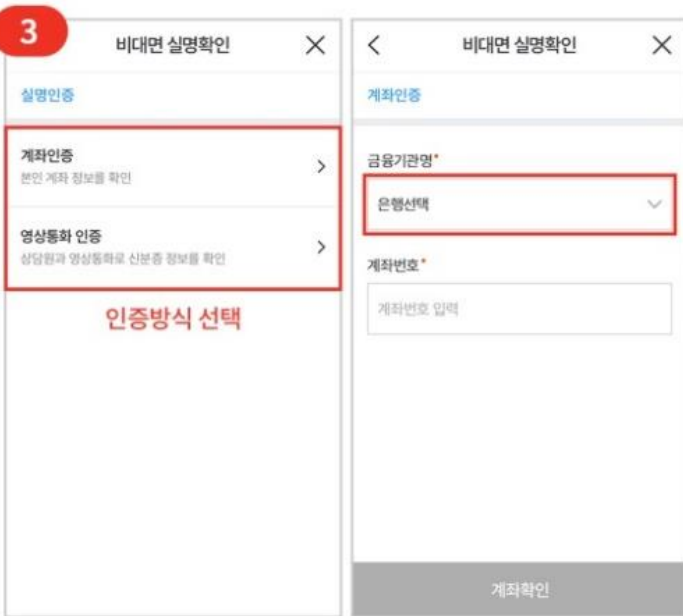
3

비대면 실명확인

실명인증

계좌인증
본인 계좌 정보를 확인

영상통화 인증
상담원과 영상통화로 신분증 정보를 확인

인증방식 선택

비대면 실명확인

계좌인증

금융기관명*

은행선택

계좌번호*

계좌번호 입력

계좌확인